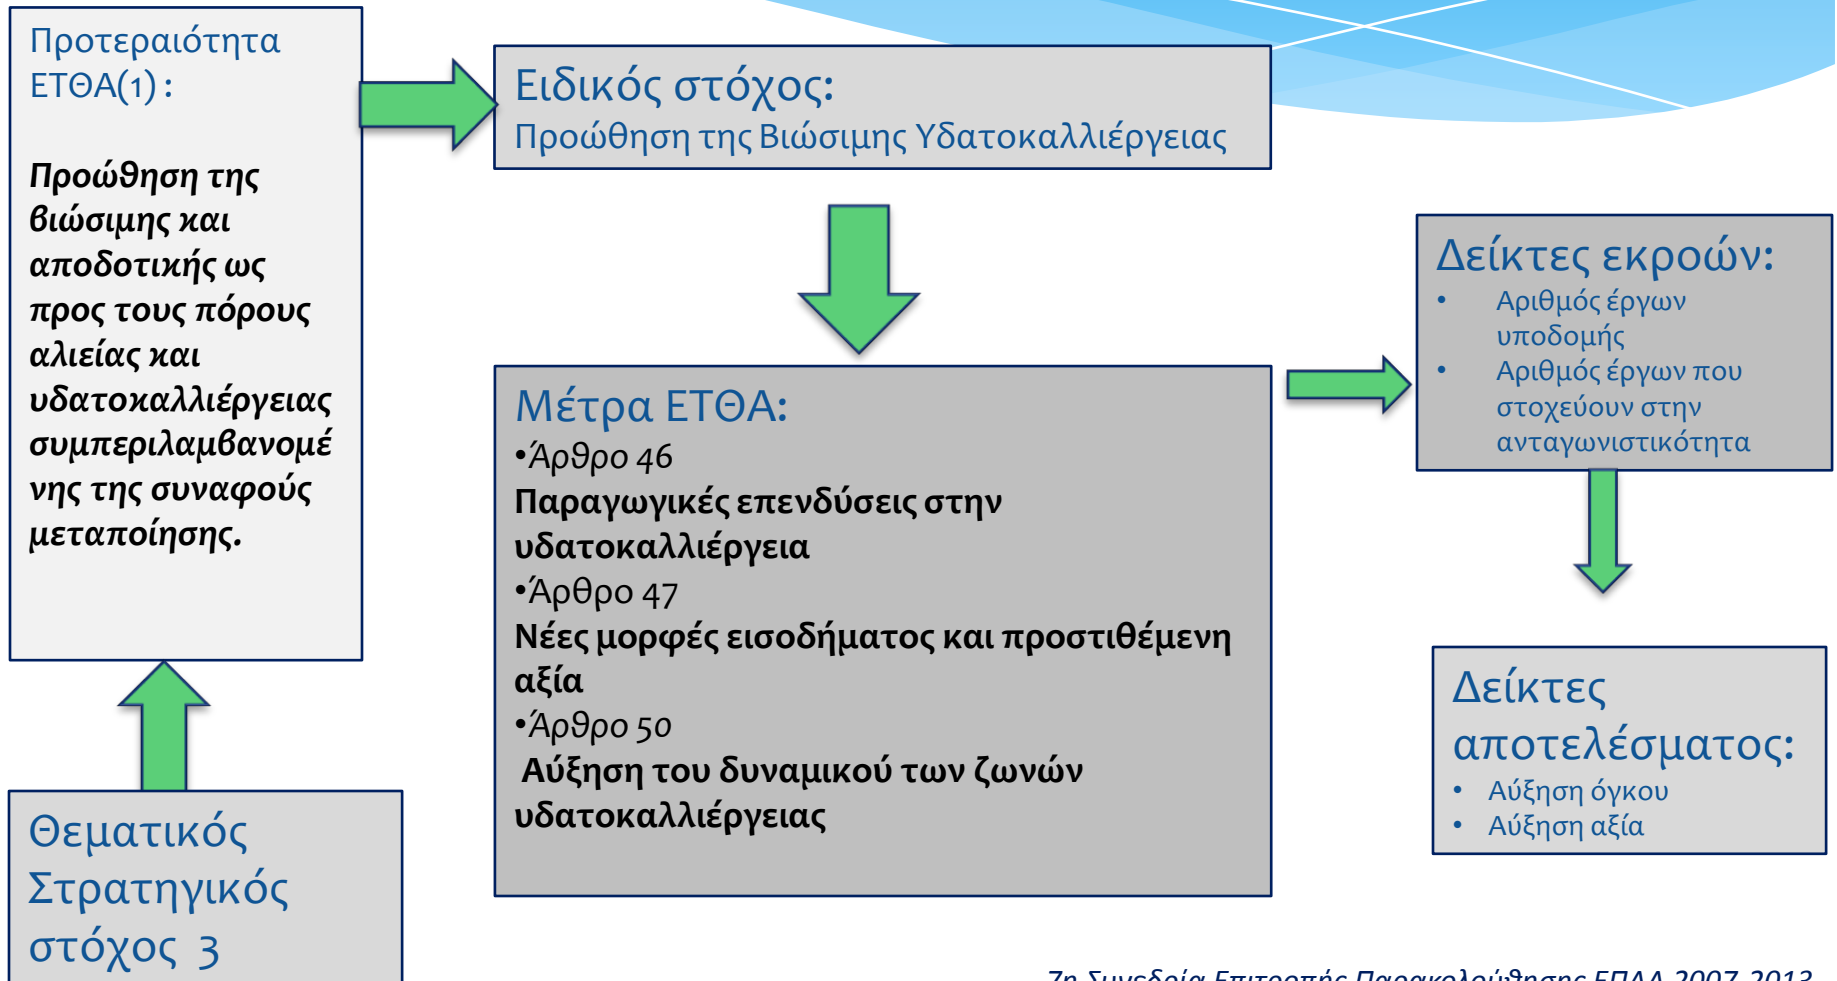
Προτεραιότητα ΕΤΘΑ(1):

Προώθηση της βιώσιμης και αποδοτικής ως προς τους πόρους αλιείας και υδατοκαλλιέργειας συμπεριλαμβανομένης της συναφούς μεταποίησης.

Ειδικός στόχος:
Προώθηση της Βιώσιμης Υδατοκαλλιέργειας

Μέτρα ΕΤΘΑ:
•Άρθρο 46
Παραγωγικές επενδύσεις στην υδατοκαλλιέργεια
•Άρθρο 47
Νέες μορφές εισοδήματος και προστιθέμενη αξία
•Άρθρο 50
Αύξηση του δυναμικού των ζωνών υδατοκαλλιέργειας

Δείκτες εκροών:
• Αριθμός έργων υποδομής
• Αριθμός έργων που στοχεύουν στην ανταγωνιστικότητα

Δείκτες αποτελέσματος:
• Αύξηση όγκου
• Αύξηση αξία

Θεματικός Στρατηγικός στόχος 3

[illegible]